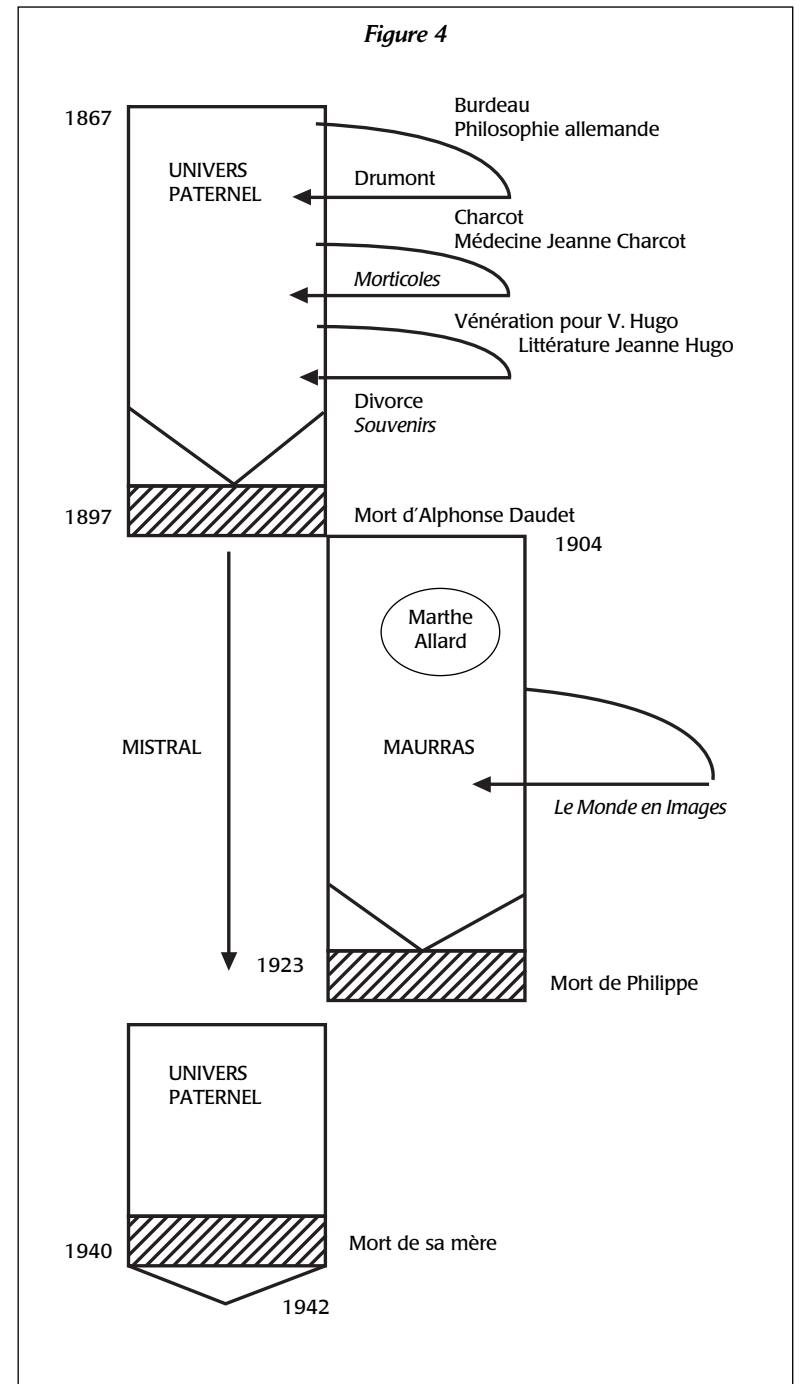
*Figure 4*

1867

UNIVERS PATERNEL

Burdeau
Philosophie allemande

Drumont

Charcot
Médecine Jeanne Charcot

*Morticoles*

Vénération pour V. Hugo
Littérature Jeanne Hugo

Divorce
*Souvenirs*

1897

Mort d'Alphonse Daudet

1904

Marthe Allard

MISTRAL

MAURRAS

*Le Monde en Images*

1923

Mort de Philippe

UNIVERS PATERNEL

1940

Mort de sa mère

1942